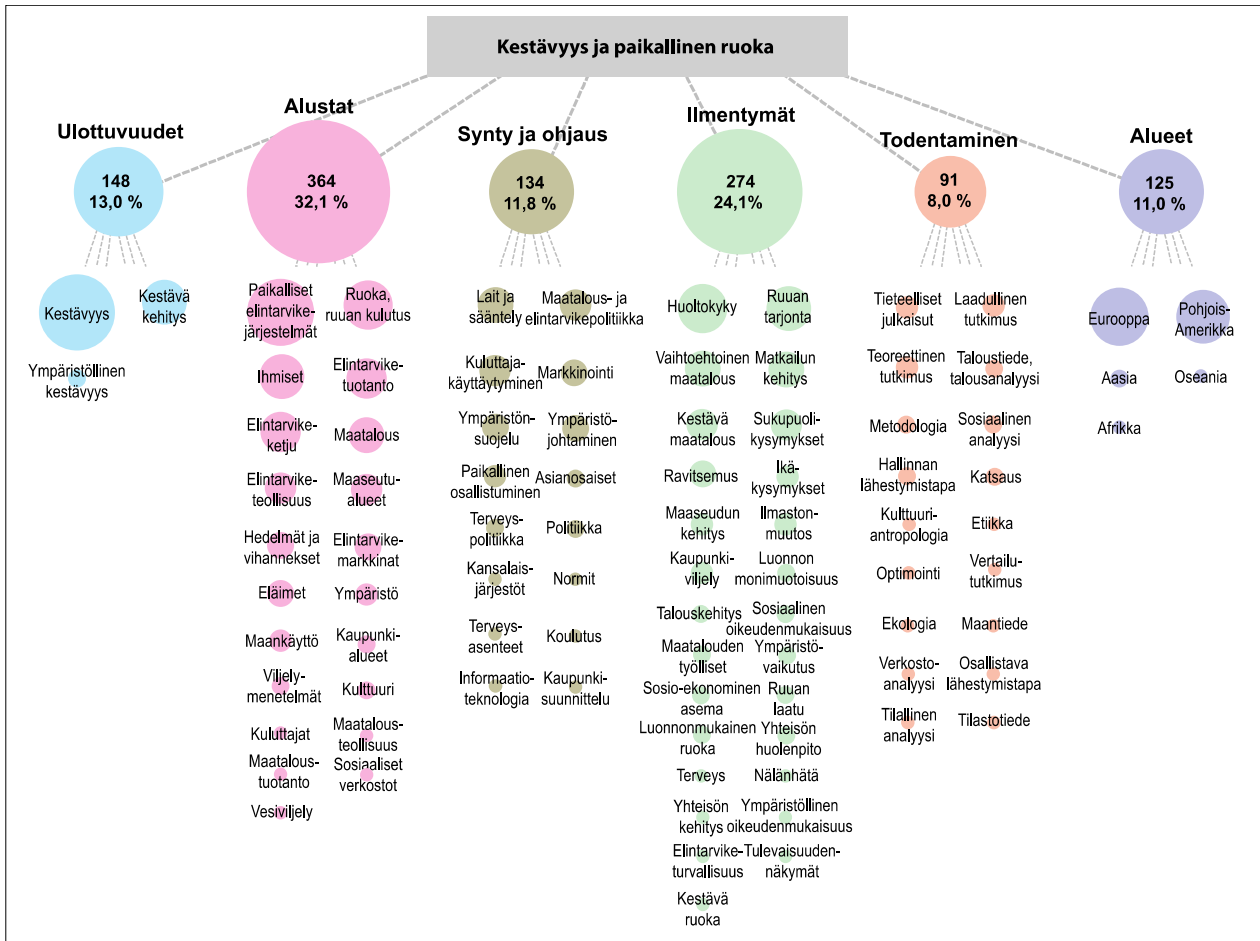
Kestävyys ja paikallinen ruoka

Ulottuvuudet
148
13,0 %

Kestävyys
Kestävä kehitys
Ympäristöllinen kestävyys

Alustat
364
32,1 %

Paikalliset elintarvikejärjestelmät
Ruoka, ruuan kulutus
Ihmiset
Elintarviketuotanto
Elintarvikeketju
Maatalous
Elintarviketeollisuus
Maaseutualueet
Hedelmät ja vihannekset
Elintarvikemarkkinat
Eläimet
Ympäristö
Maankäyttö
Kaupunkialueet
Viljelymenetelmät
Kulttuuri
Kuluttajat
Maatalousteollisuus
Maatalaoustuotanto
Sosiaaliset verkostot
Vesiviljely

Synty ja ohjaus
134
11,8 %

Lait ja sääntely
Maatalous- ja elintarvikepolitiikka
Kuluttajakäyttäytyminen
Markkinointi
Ympäristönsuojelu
Ympäristöjohtaminen
Paikallinen osallistuminen
Asianosaiset
Terveyspolitiikka
Politiikka
Kansalaisjärjestöt
Normit
Terveysasenteet
Koulutus
Informaatioteknologia
Kaupunkisuunnittelu

Ilmentymät
274
24,1%

Huoltokyky
Ruuan tarjonta
Vaihtoehtoinen maatalous
Matkailun kehitys
Kestävä maatalous
Sukupuolikysymykset
Ravitsemus
Ikäkysymykset
Maaseudun kehitys
Ilmastonmuutos
Kaupunkiviljely
Luonnon monimuotoisuus
Talouskehitys
Sosiaalinen oikeudenmukaisuus
Maatalouden työlliset
Ympäristövaikutus
Sosio-ekonominen asema
Ruuan laatu
Luonnonmukainen ruoka
Yhteisön huolenpito
Terveys
Nälänhätä
Yhteisön kehitys
Ympäristöllinen oikeudenmukaisuus
Elintarviketurvallisuus
Tulevaisuudennäkymät
Kestävä ruoka

Todentaminen
91
8,0 %

Tieteelliset julkaisut
Laadullinen tutkimus
Teoreettinen tutkimus
Taloustiede, talousanalyysi
Metodologia
Sosiaalinen analyysi
Hallinnan lähestymistapa
Katsaus
Kulttuuriantropologia
Etiikka
Optimointi
Vertailututkimus
Ekologia
Maantiede
Verkostoanalyysi
Osallistava lähestymistapa
Tilallinen analyysi
Tilastotiede

Alueet
125
11,0 %

Eurooppa
Pohjois-Amerikka
Aasia
Oseania
Afrikka